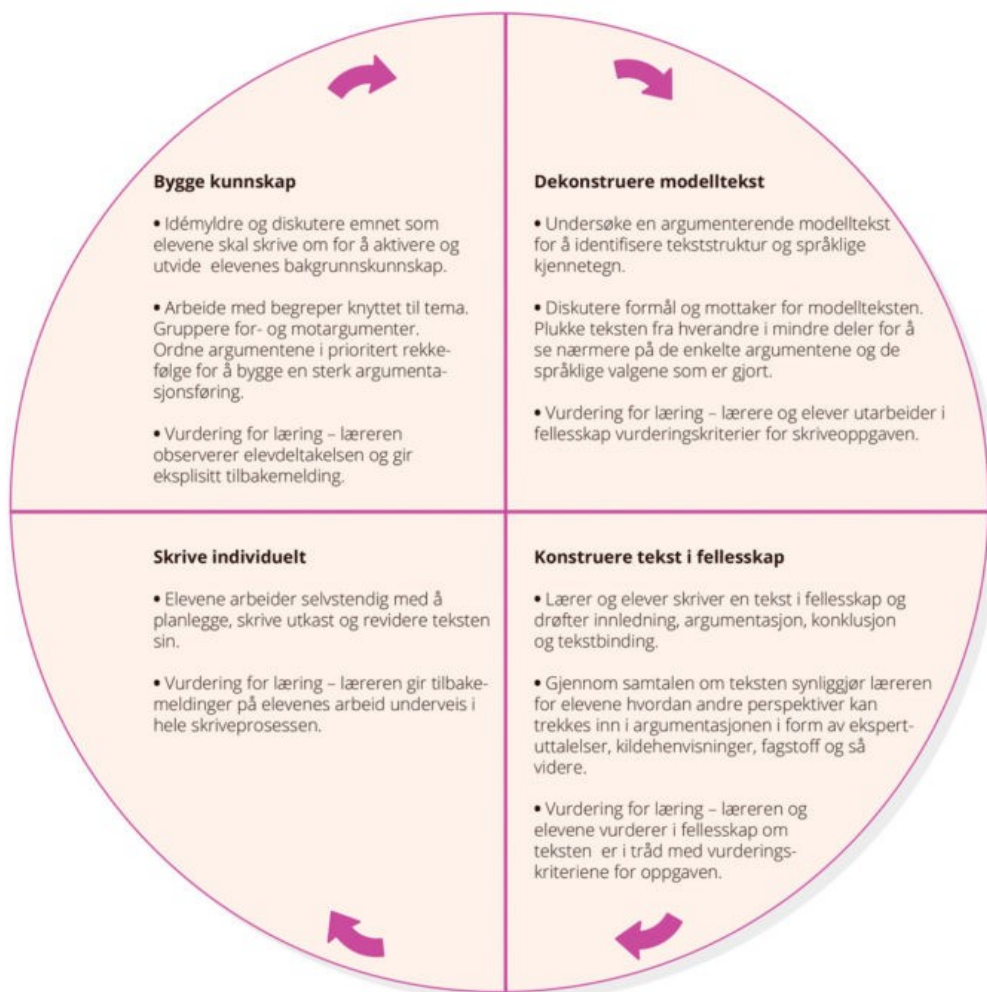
**Bygge kunnskap**

• Idémyldre og diskutere emnet som elevene skal skrive om for å aktivere og utvide elevenes bakgrunnskunnskap.

• Arbeide med begreper knyttet til tema. Gruppere for- og motargumenter. Ordne argumentene i prioritert rekkefølge for å bygge en sterk argumentasjonsføring.

• Vurdering for læring – læreren observerer elevdeltakelsen og gir eksplisitt tilbakemelding.

**Dekonstruere modelltekst**

• Undersøke en argumenterende modelltekst for å identifisere tekststruktur og språklige kjennetegn.

• Diskutere formål og mottaker for modellteksten. Plukke teksten fra hverandre i mindre deler for å se nærmere på de enkelte argumentene og de språklige valgene som er gjort.

• Vurdering for læring – lærere og elever utarbeider i fellesskap vurderingskriterier for skriveoppgaven.

**Skrive individuelt**

• Elevene arbeider selvstendig med å planlegge, skrive utkast og revidere teksten sin.

• Vurdering for læring – læreren gir tilbakemeldinger på elevenes arbeid underveis i hele skriveprosessen.

**Konstruere tekst i fellesskap**

• Lærer og elever skriver en tekst i fellesskap og drøfter innledning, argumentasjon, konklusjon og tekstbinding.

• Gjennom samtalen om teksten synliggjør læreren for elevene hvordan andre perspektiver kan trekkes inn i argumentasjonen i form av ekspertuttalelser, kildehenvisninger, fagstoff og så videre.

• Vurdering for læring – læreren og elevene vurderer i fellesskap om teksten er i tråd med vurderingskriteriene for oppgaven.